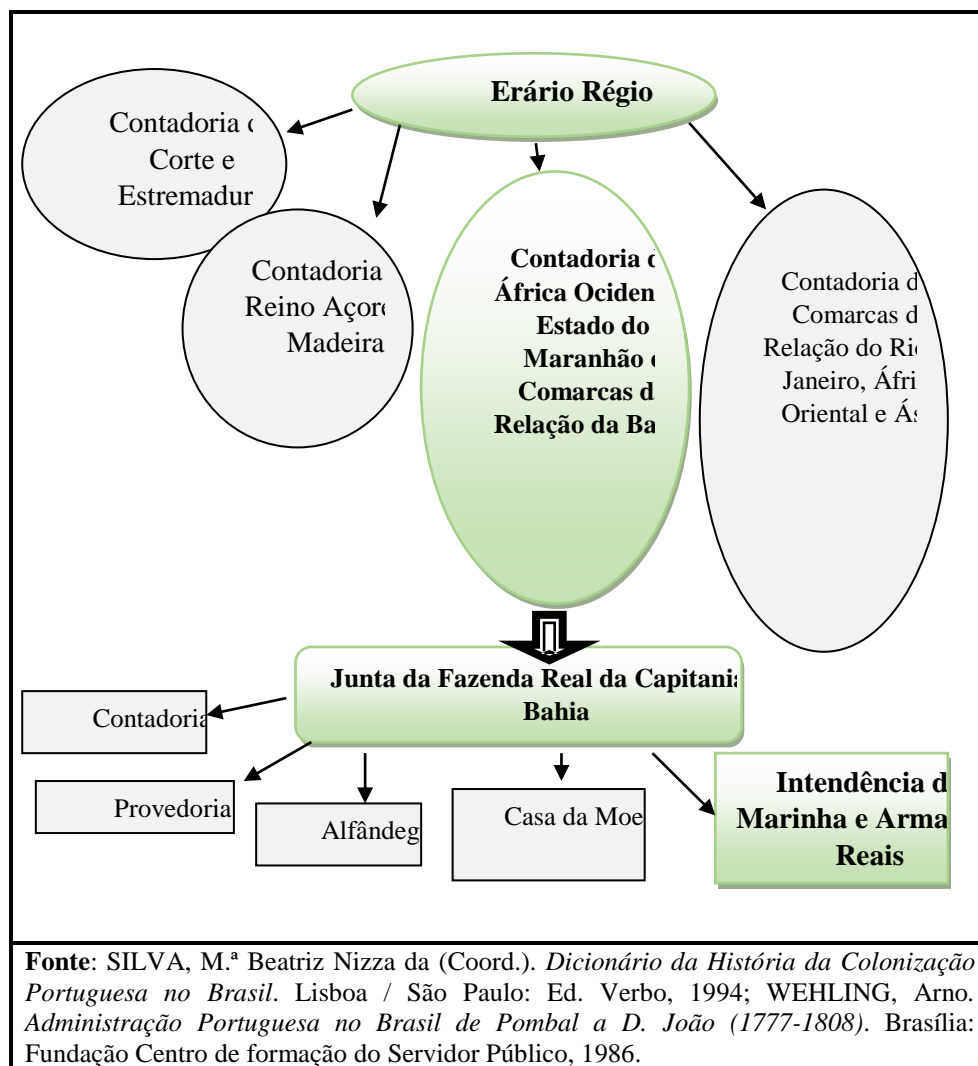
Erário Régio

Contadoria d Corte e Estremadur

Contadoria Reino Açor Madeira

Contadoria d África Ociden Estado do Maranhão e Comarcas d Relação da Ba

Contadoria d Comarcas d Relação do Ri Janeiro, Áfri Oriental e Ás

Junta da Fazenda Real da Capitani Bahia

Contadoria

Provedoria

Alfândeg

Casa da Moe

Intendência d Marinha e Arma Reais

**Fonte**: SILVA, M.ª Beatriz Nizza da (Coord.). *Dicionário da História da Colonização Portuguesa no Brasil*. Lisboa / São Paulo: Ed. Verbo, 1994; WEHLING, Arno. *Administração Portuguesa no Brasil de Pombal a D. João (1777-1808)*. Brasília: Fundação Centro de formação do Servidor Público, 1986.